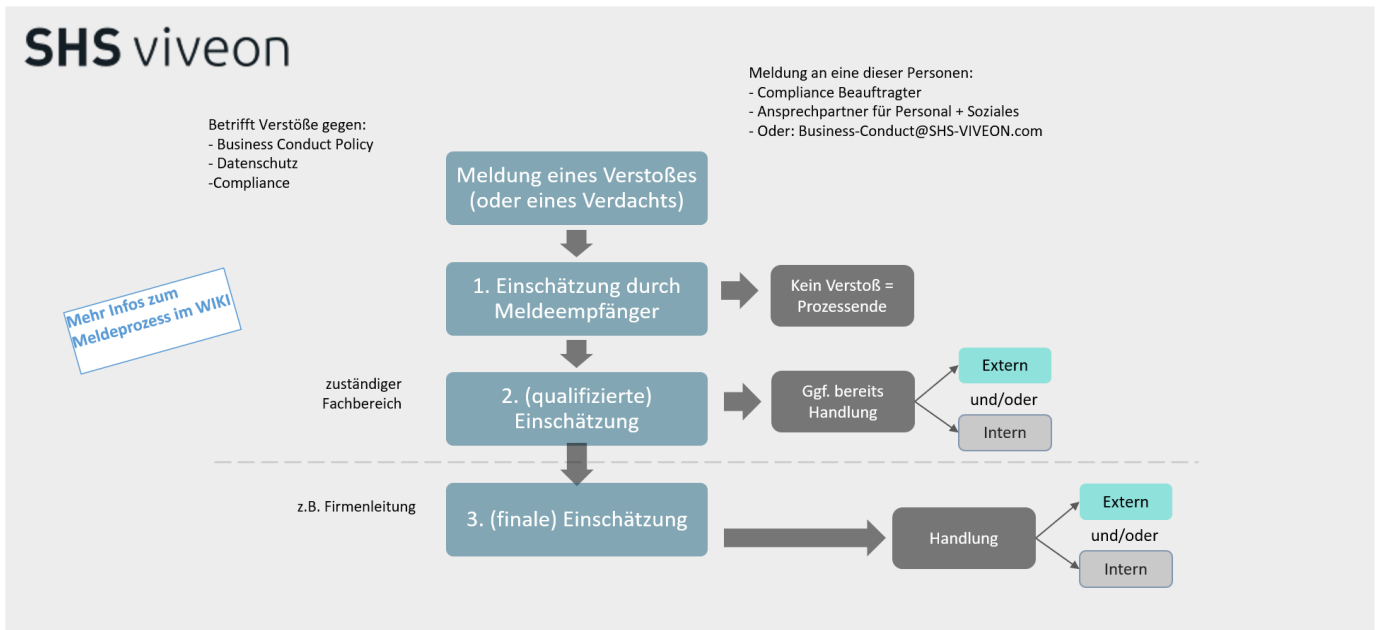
SHS viveon

Meldung an eine dieser Personen:
- Compliance Beauftragter
- Ansprechpartner für Personal + Soziales
- Oder: Business-Conduct@SHS-VIVEON.com

Betrifft Verstöße gegen:
- Business Conduct Policy
- Datenschutz
-Compliance

Meldung eines Verstoßes (oder eines Verdachts)

Mehr Infos zum Meldeprozess im WIKI

1. Einschätzung durch Meldeempfänger

Kein Verstoß = Prozessende

zuständiger Fachbereich

2. (qualifizierte) Einschätzung

Ggf. bereits Handlung

Extern

und/oder

Intern

z.B. Firmenleitung

3. (finale) Einschätzung

Handlung

Extern

und/oder

Intern